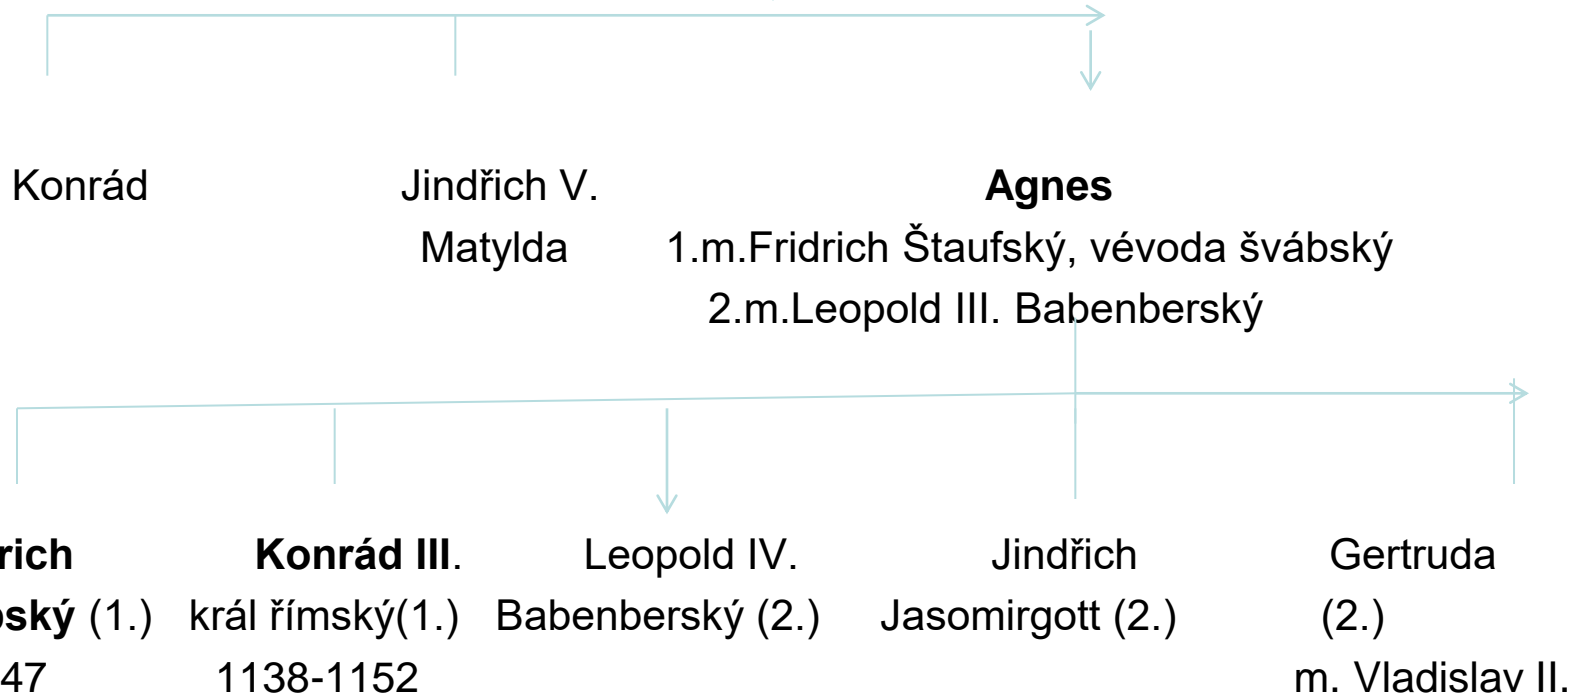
Konrád Jindřich V. **Agnes**

Matylda 1.m.Fridrich Štaufský, vévoda švábský

2.m.Leopold III. Babenberský

**rich** **Konrád III**. Leopold IV. Jindřich Gertruda

**ský** (1.) král římský(1.) Babenberský (2.) Jasomirgott (2.) (2.)

47 1138-1152 m. Vladislav II.